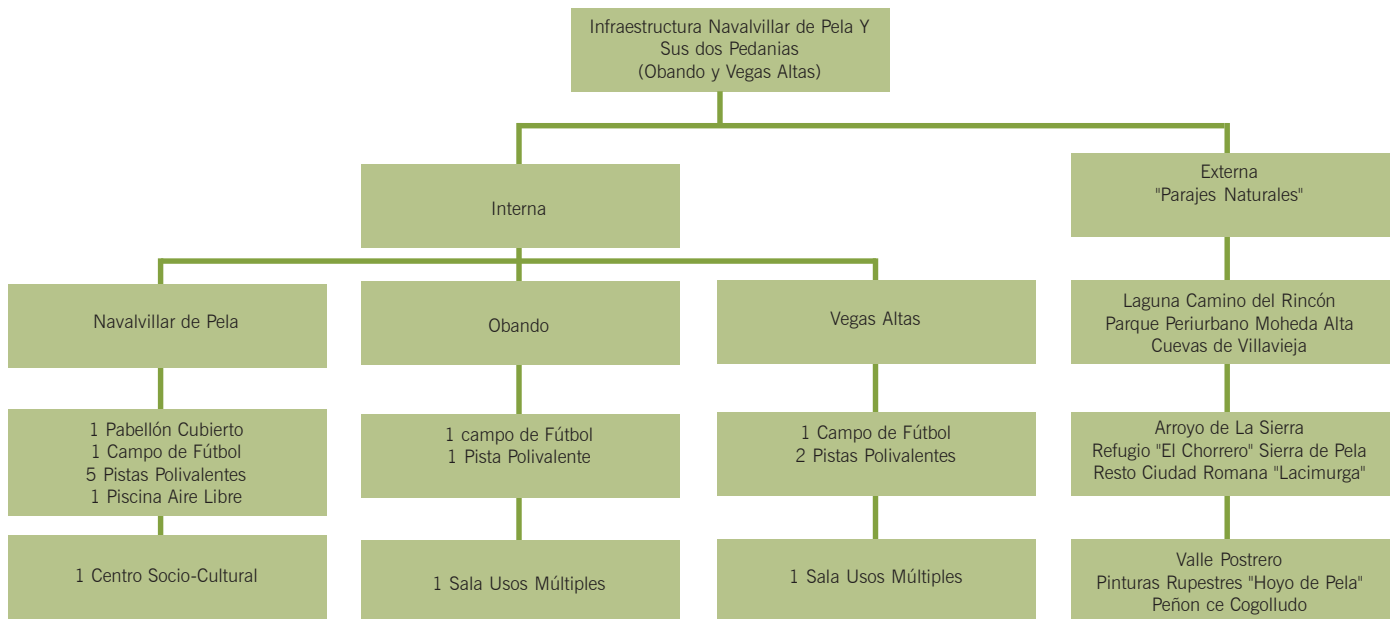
Infraestructura Navalvillar de Pela Y
Sus dos Pedanias
(Obando y Vegas Altas)

Interna

Externa
"Parajes Naturales"

Navalvillar de Pela

Obando

Vegas Altas

Laguna Camino del Rincón
Parque Periurbano Moheda Alta
Cuevas de Villavieja

1 Pabellón Cubierto
1 Campo de Fútbol
5 Pistas Polivalentes
1 Piscina Aire Libre

1 campo de Fútbol
1 Pista Polivalente

1 Campo de Fútbol
2 Pistas Polivalentes

Arroyo de La Sierra
Refugio "El Chorrero" Sierra de Pela
Resto Ciudad Romana "Lacimurga"

1 Centro Socio-Cultural

1 Sala Usos Múltiples

1 Sala Usos Múltiples

Valle Postrero
Pinturas Rupestres "Hoyo de Pela"
Peñon ce Cogolludo